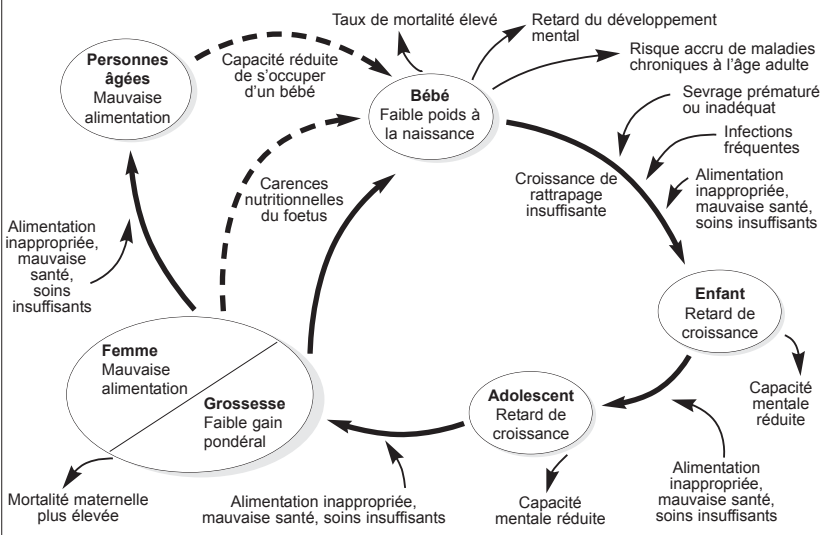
Taux de mortalité élevé

Retard du développement mental

Risque accru de maladies chroniques à l'âge adulte

Personnes âgées
Mauvaise alimentation

Capacité réduite de s'occuper d'un bébé

Bébé
Faible poids à la naissance

Sevrage prématuré ou inadéquat

Infections fréquentes

Alimentation inappropriée, mauvaise santé, soins insuffisants

Carences nutritionnelles du foetus

Croissance de rattrapage insuffisante

Alimentation inappropriée, mauvaise santé, soins insuffisants

Enfant
Retard de croissance

Capacité mentale réduite

Femme
Mauvaise alimentation

Grossesse
Faible gain pondéral

Adolescent
Retard de croissance

Alimentation inappropriée, mauvaise santé, soins insuffisants

Mortalité maternelle plus élevée

Alimentation inappropriée, mauvaise santé, soins insuffisants

Capacité mentale réduite